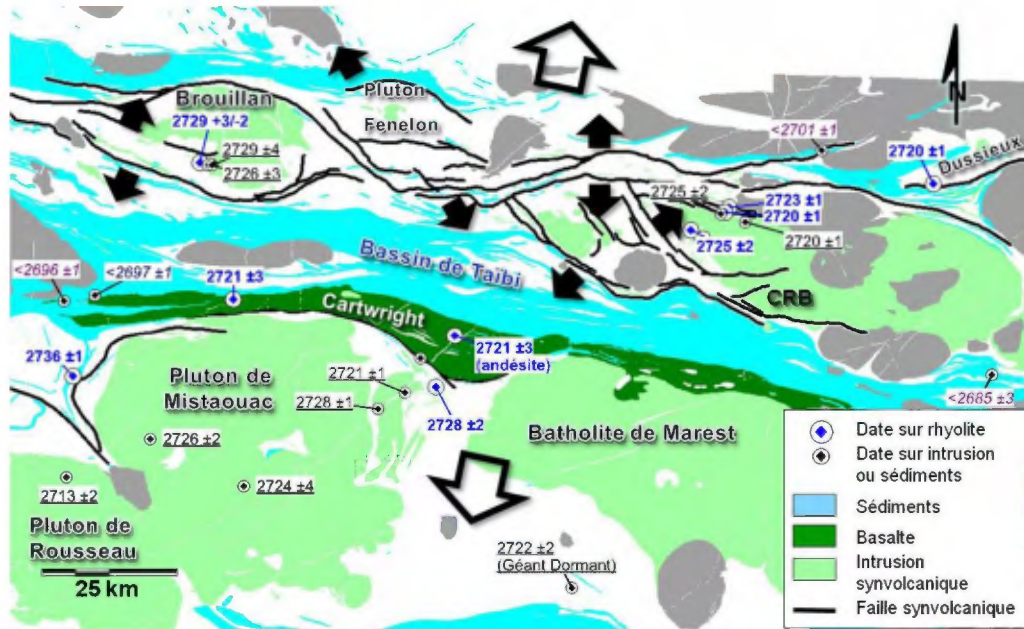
N

Pluton

Brouillan

Fenelon

2729 +3/-2

2729 ±4

2726 ±3

<2701 ±1

2720 ±1

Dussieux

2725 ±2

2723 ±1

2720 ±1

2725 ±2

2720 ±1

Bassin de Taïbi

<2696 ±1

<2697 ±1

2721 ±3

Cartwright

CRB

2721 ±3
(andésite)

2736 ±1

Pluton de Mistaouac

2721 ±1

2728 ±1

2728 ±2

<2685 ±3

Batholite de Marest

2726 ±2

2713 ±2

2724 ±4

Pluton de Rousseau

25 km

2722 ±2
(Géant Dormant)

Date sur rhyolite

Date sur intrusion ou sédiments

Sédiments

Basalte

Intrusion synvolcanique

Faille synvolcanique